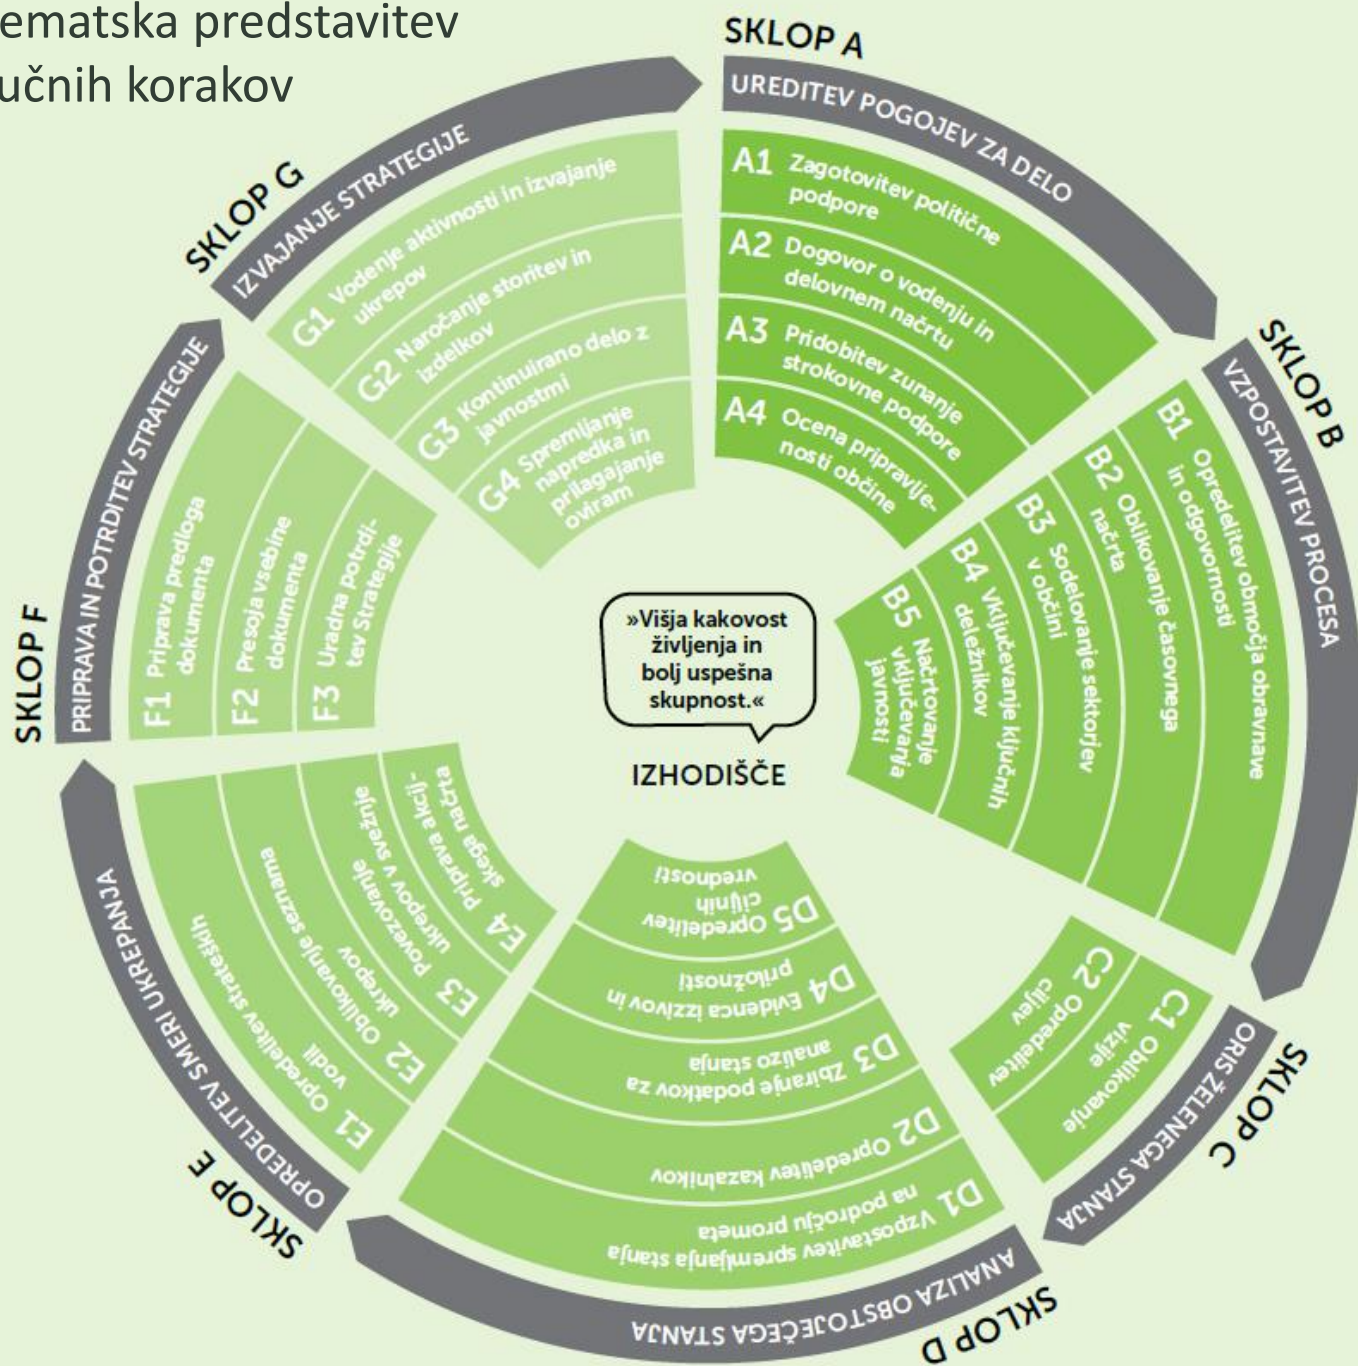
ematska predstavitev
učnih korakov

SKLOP A
UREDITEV POGOJEV ZA DELO
A1 Zagotovitev politične podpore
A2 Dogovor o vodenju in delovnem načrtu
A3 Pridobitev zunanje strokovne podpore
A4 Ocena pripravljenosti občine

SKLOP B
VZPOSTAVITEV PROCESA
B1 Opredelitev območja obravnave in odgovornosti
B2 Oblikovanje časovnega načrta
B3 Sodelovanje sektorjev v občini
B4 Vključevanje ključnih deležnikov
B5 Načrtovanje vključevanja javnosti

SKLOP C
ORIS ŽELENEGA STANJA
C1 Oblikovanje vizije
C2 Opredelitev ciljev

SKLOP D
ANALIZA OBSTOJEČEGA STANJA
D1 Vzpostavitev spremljanja stanja na področju prometa
D2 Opredelitev kazalnikov
D3 Zbiranje podatkov za analizo stanja
D4 Evidenca izzivov in priložnosti
D5 Opredelitev ciljnih vrednosti

SKLOP E
OPREDELITEV SMERI UKREPANJA
E1 Opredelitev strateških vodil
E2 Oblikovanje seznama ukrepov
E3 Povezovanje ukrepov v svežnje
E4 Priprava akcijskega načrta

SKLOP F
PRIPRAVA IN POTRDITEV STRATEGIJE
F1 Priprava predloga dokumenta
F2 Presoja vsebine dokumenta
F3 Uradna potrditev Strategije

SKLOP G
IZVAJANJE STRATEGIJE
G1 Vodenje aktivnosti in izvajanje ukrepov
G2 Naročanje storitev in izdelkov
G3 Kontinuirano delo z javnostmi
G4 Spremljanje napredka in prilagajanje oviram

»Višja kakovost življenja in bolj uspešna skupnost.«
IZHODIŠČE